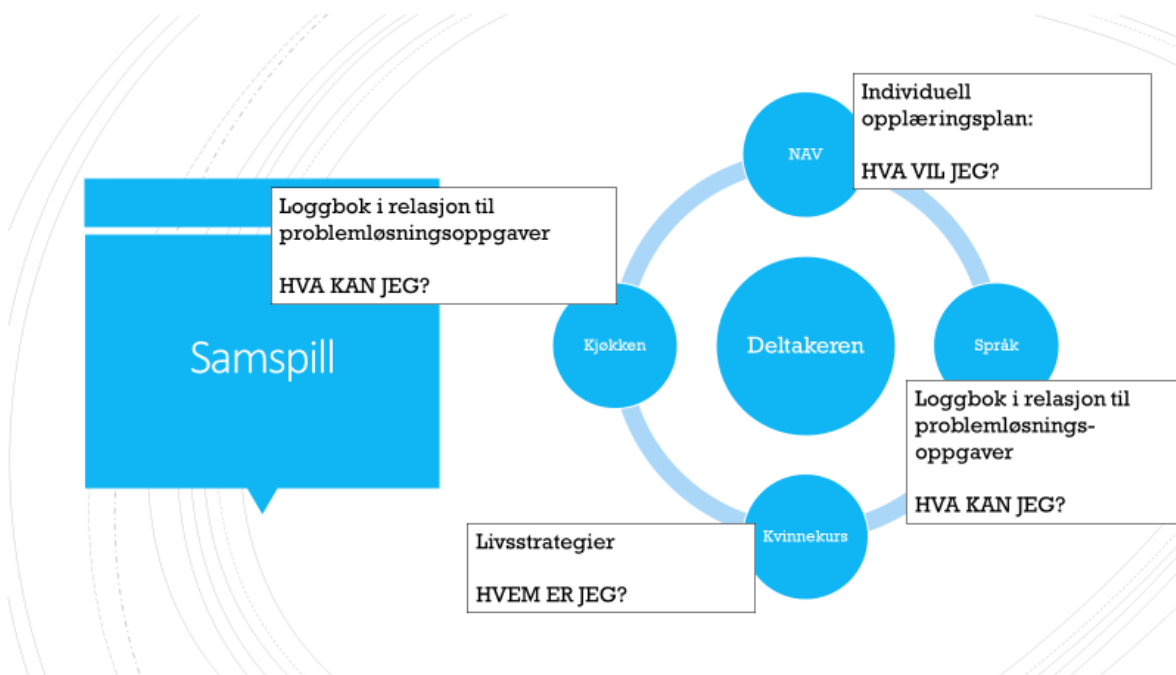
Samspill

Loggbok i relasjon til problemløsningsoppgaver

HVA KAN JEG?

NAV

Individuell opplæringsplan:

HVA VIL JEG?

Kjøkken

Deltakeren

Språk

Loggbok i relasjon til problemløsningsoppgaver

HVA KAN JEG?

Kvinnekurs

Livsstrategier

HVEM ER JEG?